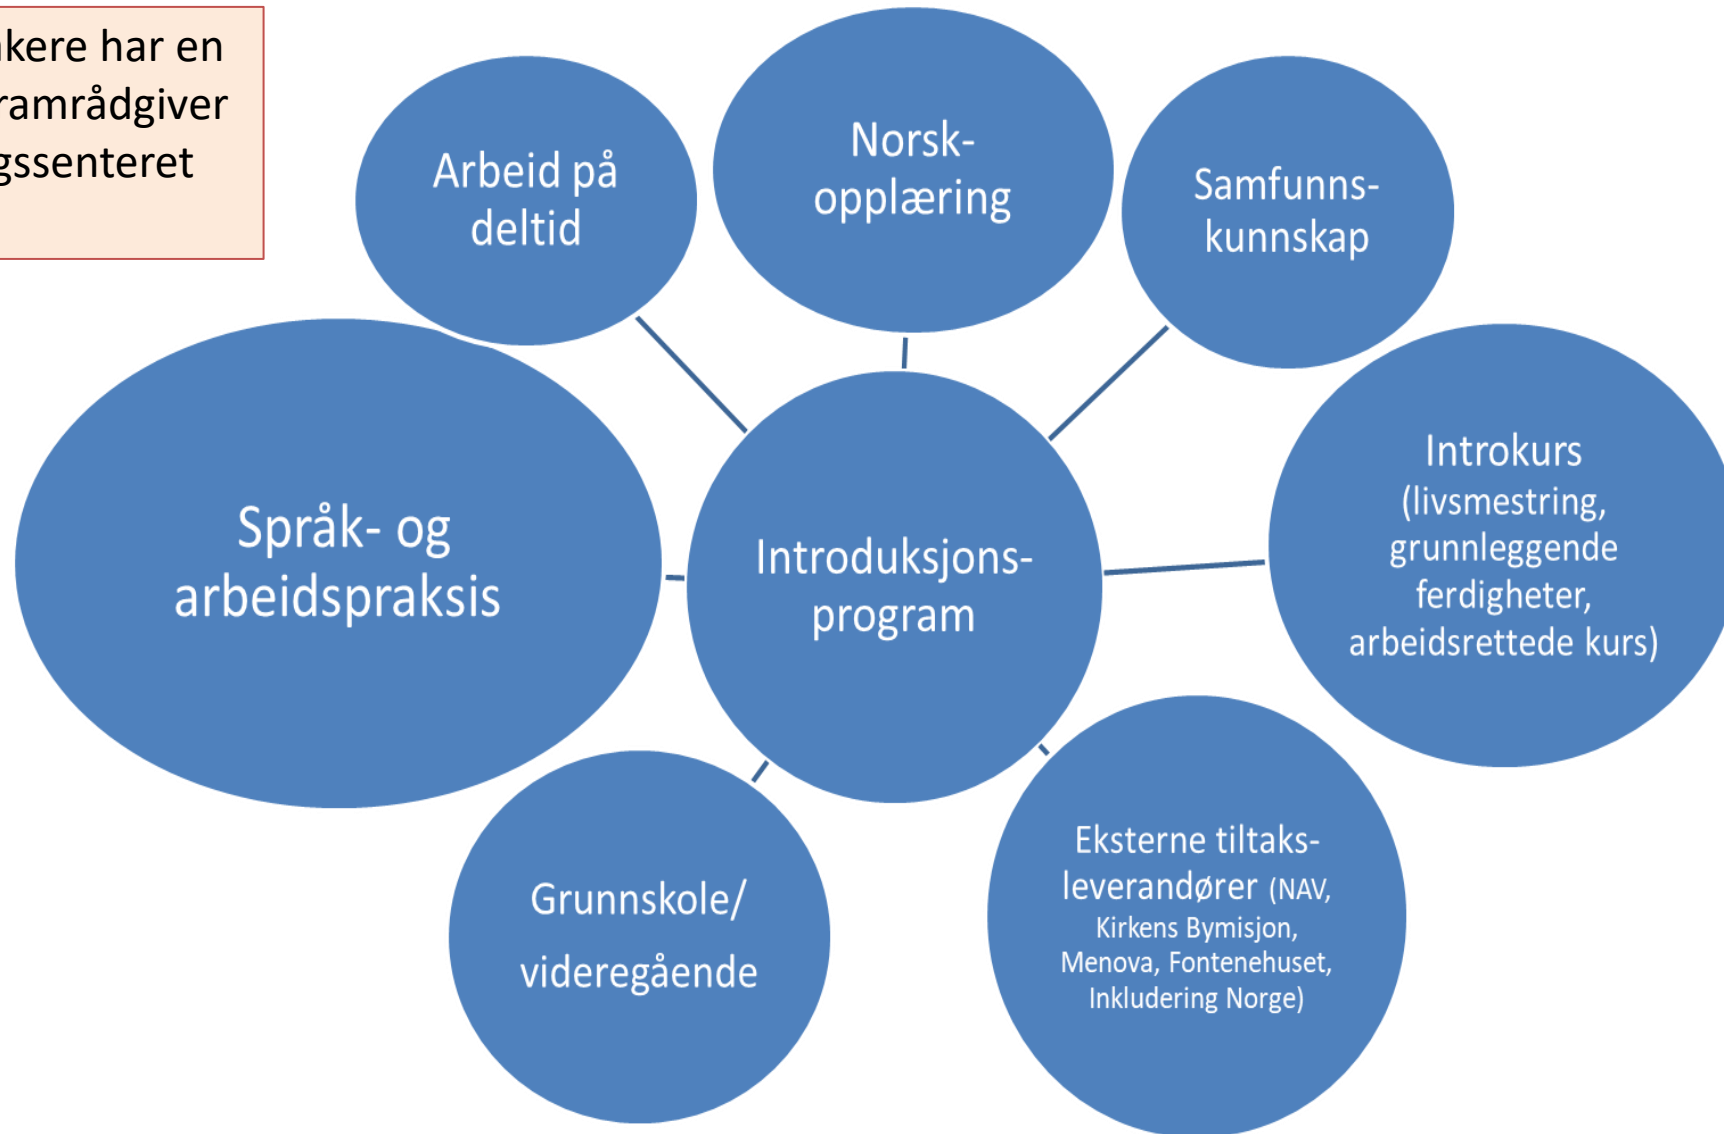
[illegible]kere har en
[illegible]ramrådgiver
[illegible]gssenteret

Arbeid på deltid

Norsk-opplæring

Samfunns-kunnskap

Språk- og arbeidspraksis

Introduksjons-program

Introkurs (livsmestring, grunnleggende ferdigheter, arbeidsrettede kurs)

Grunnskole/ videregående

Eksterne tiltaks-leverandører (NAV, Kirkens Bymisjon, Menova, Fontenehuset, Inkludering Norge)